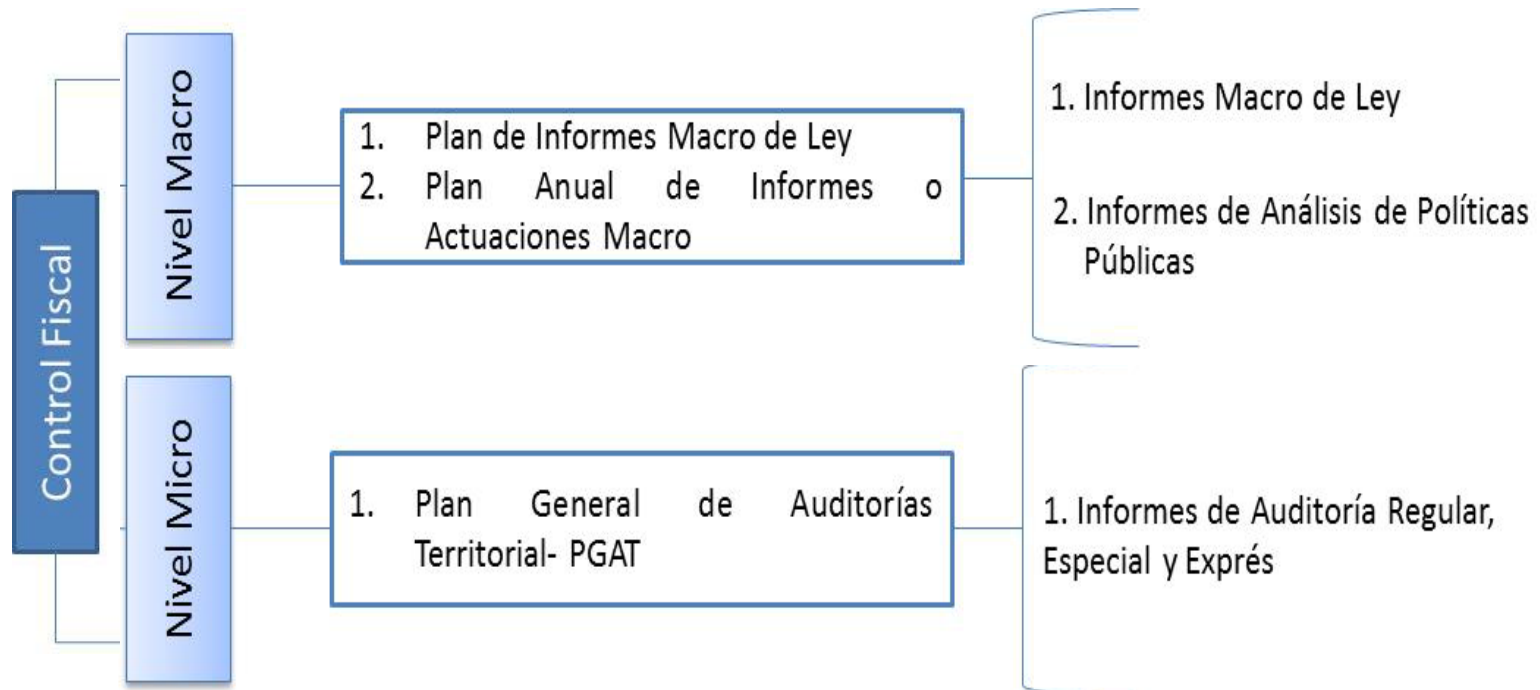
Control Fiscal

Nivel Macro

1. Plan de Informes Macro de Ley
2. Plan Anual de Informes o Actuaciones Macro

1. Informes Macro de Ley

2. Informes de Análisis de Políticas Públicas

Nivel Micro

1. Plan General de Auditorías Territorial- PGAT

1. Informes de Auditoría Regular, Especial y Exprés